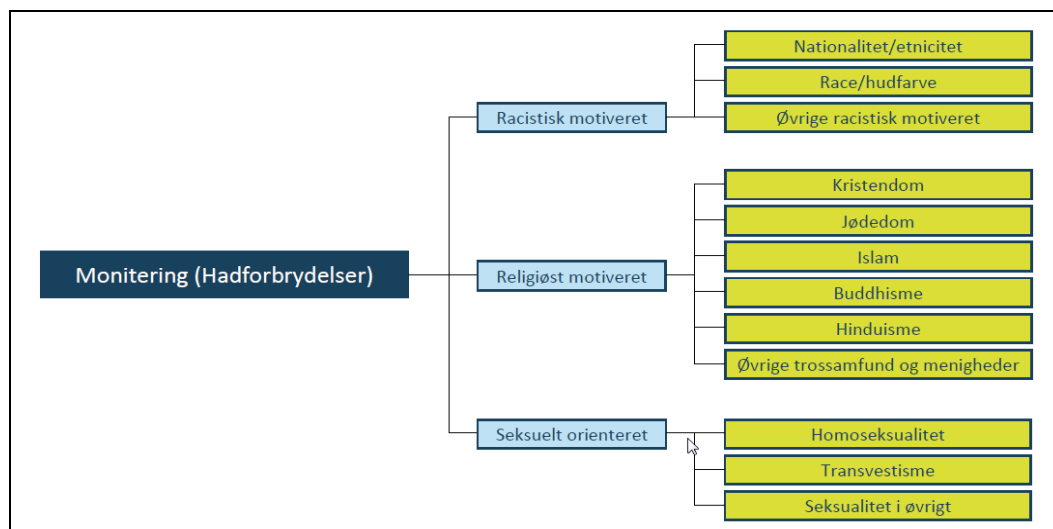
Monitering (Hadforbrydelser)

Racistisk motiveret

Nationalitet/etnicitet

Race/hudfarve

Øvrige racistisk motiveret

Religiøst motiveret

Kristendom

Jødedom

Islam

Buddhisme

Hinduisme

Øvrige trossamfund og menigheder

Seksuelt orienteret

Homoseksualitet

Transvestisme

Seksualitet i øvrigt